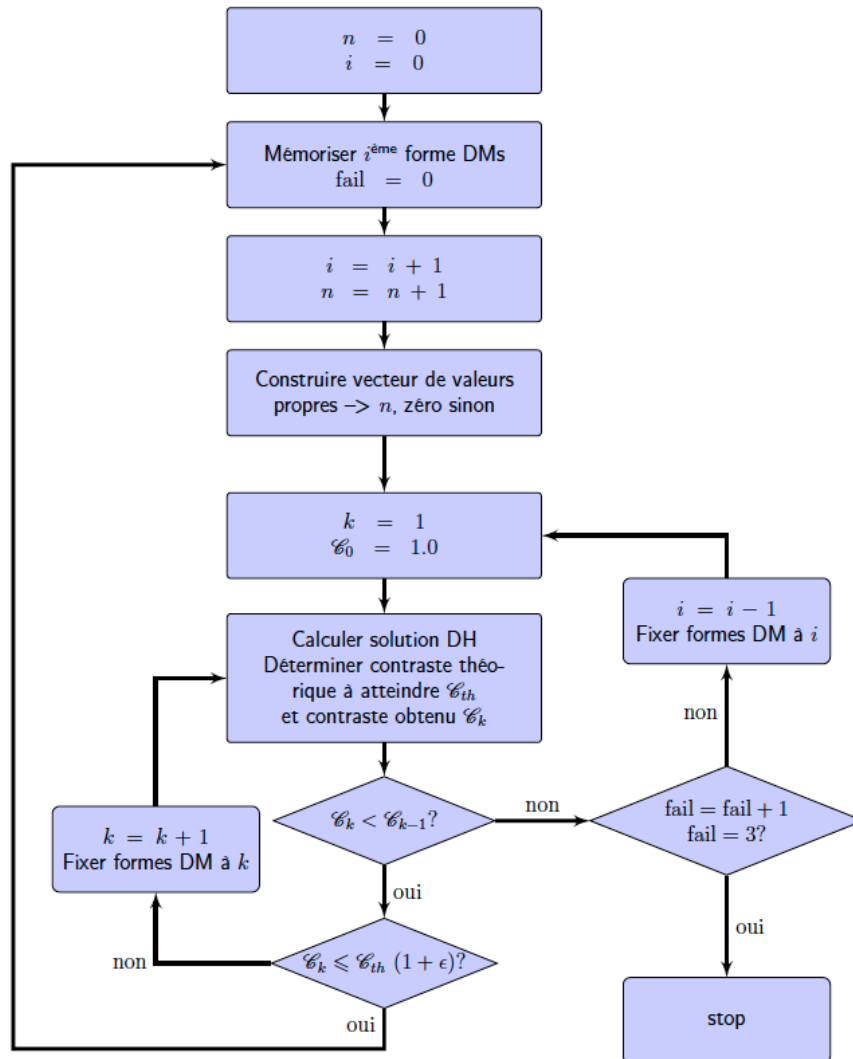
$n = 0$
$i = 0$

Mémoriser $i^{\text{ème}}$ forme DMs
$\text{fail} = 0$

$i = i + 1$
$n = n + 1$

Construire vecteur de valeurs propres –> $n$, zéro sinon

$k = 1$
$\mathscr{C}_0 = 1.0$

$i = i - 1$
Fixer formes DM à $i$

Calculer solution DH
Déterminer contraste théorique à atteindre $\mathscr{C}_{th}$
et contraste obtenu $\mathscr{C}_k$

non

$k = k + 1$
Fixer formes DM à $k$

$\mathscr{C}_k < \mathscr{C}_{k-1}$?

non

$\text{fail} = \text{fail} + 1$
$\text{fail} = 3$?

oui

oui

non

$\mathscr{C}_k \leqslant \mathscr{C}_{th}\ (1 + \epsilon)$?

oui

stop